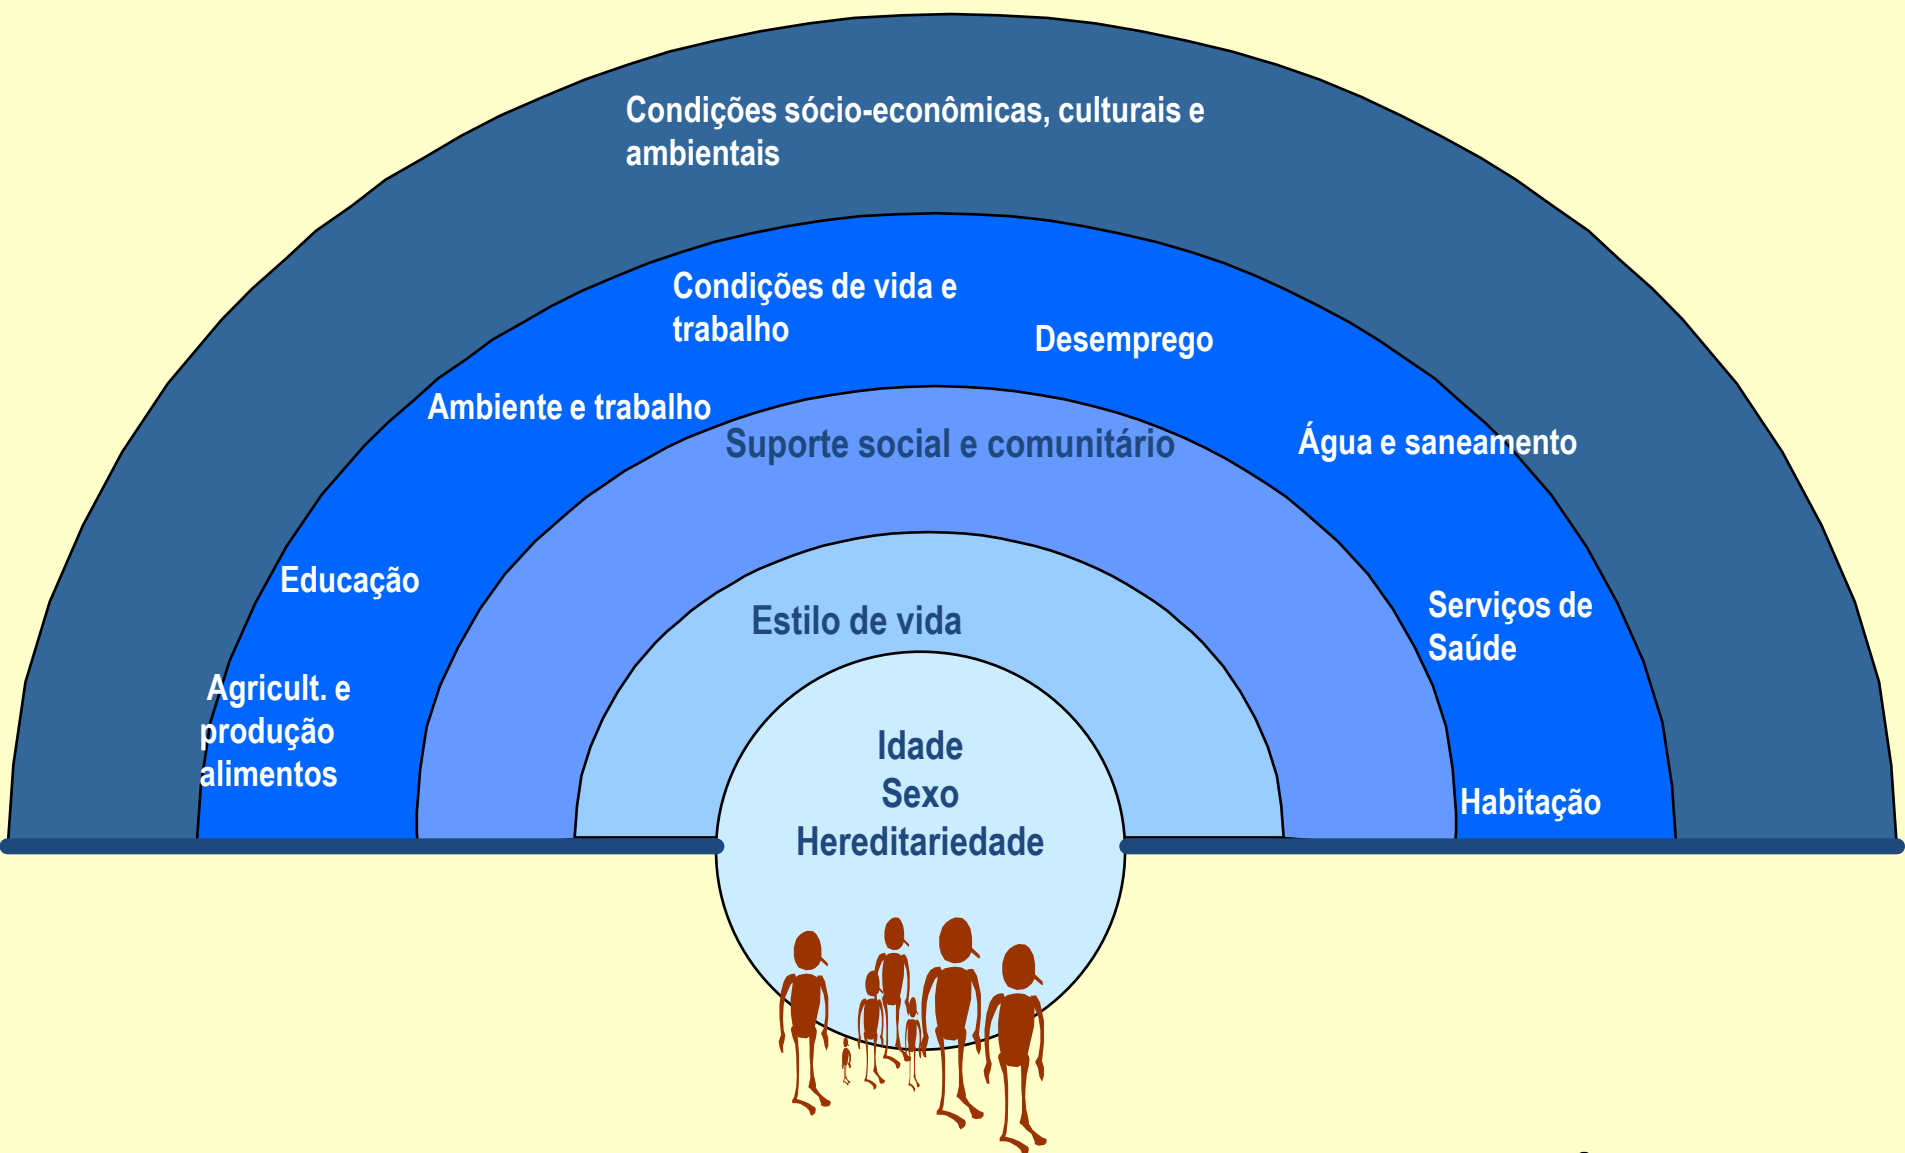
Condições sócio-econômicas, culturais e ambientais

Condições de vida e trabalho

Desemprego

Ambiente e trabalho

Suporte social e comunitário

Água e saneamento

Educação

Estilo de vida

Serviços de Saúde

Agricult. e produção alimentos

Idade
Sexo
Hereditariedade

Habitação